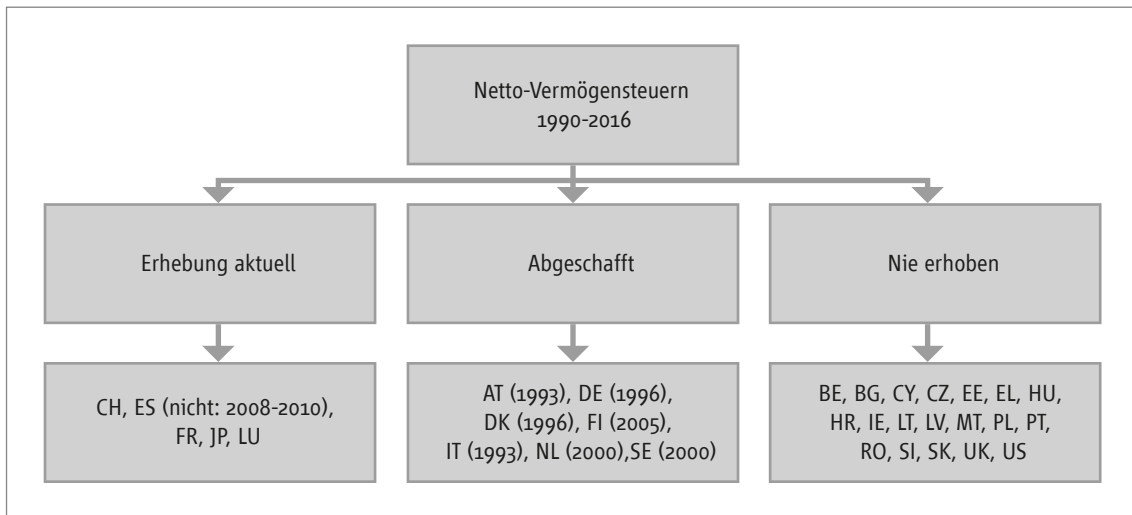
Netto-Vermögensteuern
1990-2016

Erhebung aktuell

Abgeschafft

Nie erhoben

CH, ES (nicht: 2008-2010), FR, JP, LU

AT (1993), DE (1996), DK (1996), FI (2005), IT (1993), NL (2000),SE (2000)

BE, BG, CY, CZ, EE, EL, HU, HR, IE, LT, LV, MT, PL, PT, RO, SI, SK, UK, US